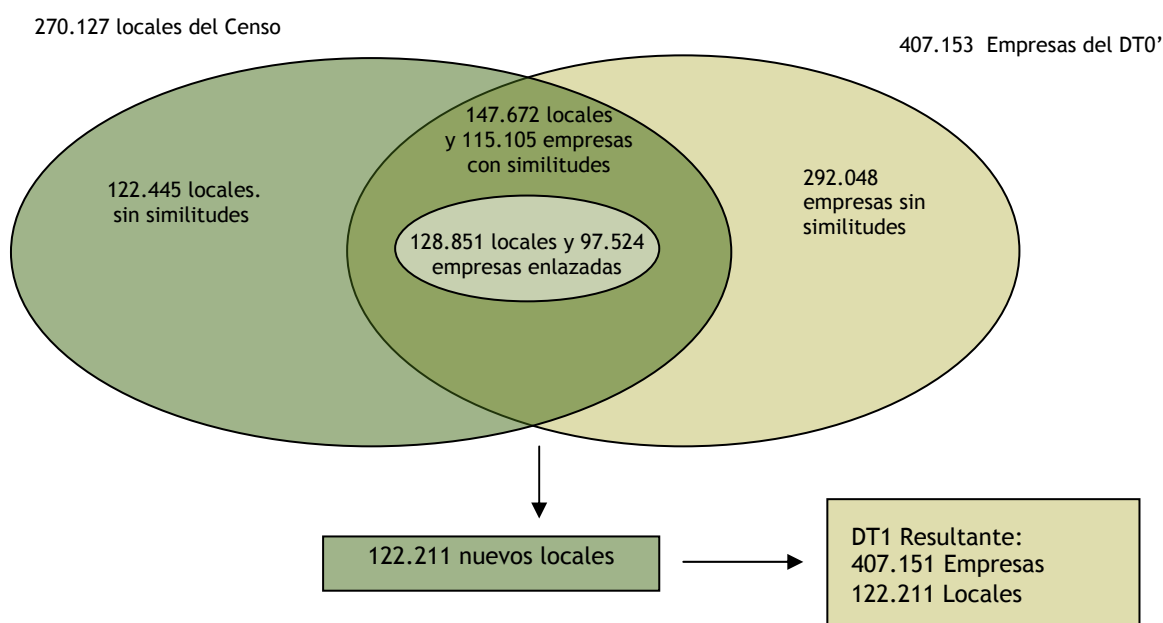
270.127 locales del Censo

407.153 Empresas del DT0'

122.445 locales. sin similitudes

147.672 locales y 115.105 empresas con similitudes

128.851 locales y 97.524 empresas enlazadas

292.048 empresas sin similitudes

122.211 nuevos locales

DT1 Resultante:
407.151 Empresas
122.211 Locales